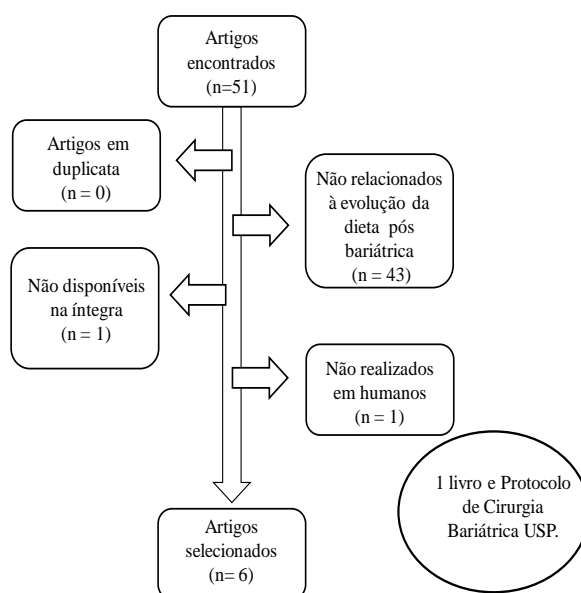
Artigos encontrados
(n=51)

Artigos em duplicata
(n = 0)

Não relacionados à evolução da dieta pós bariátrica
(n = 43)

Não disponíveis na íntegra
(n = 1)

Não realizados em humanos
(n = 1)

1 livro e Protocolo de Cirurgia Bariátrica USP.

Artigos selecionados
(n= 6)